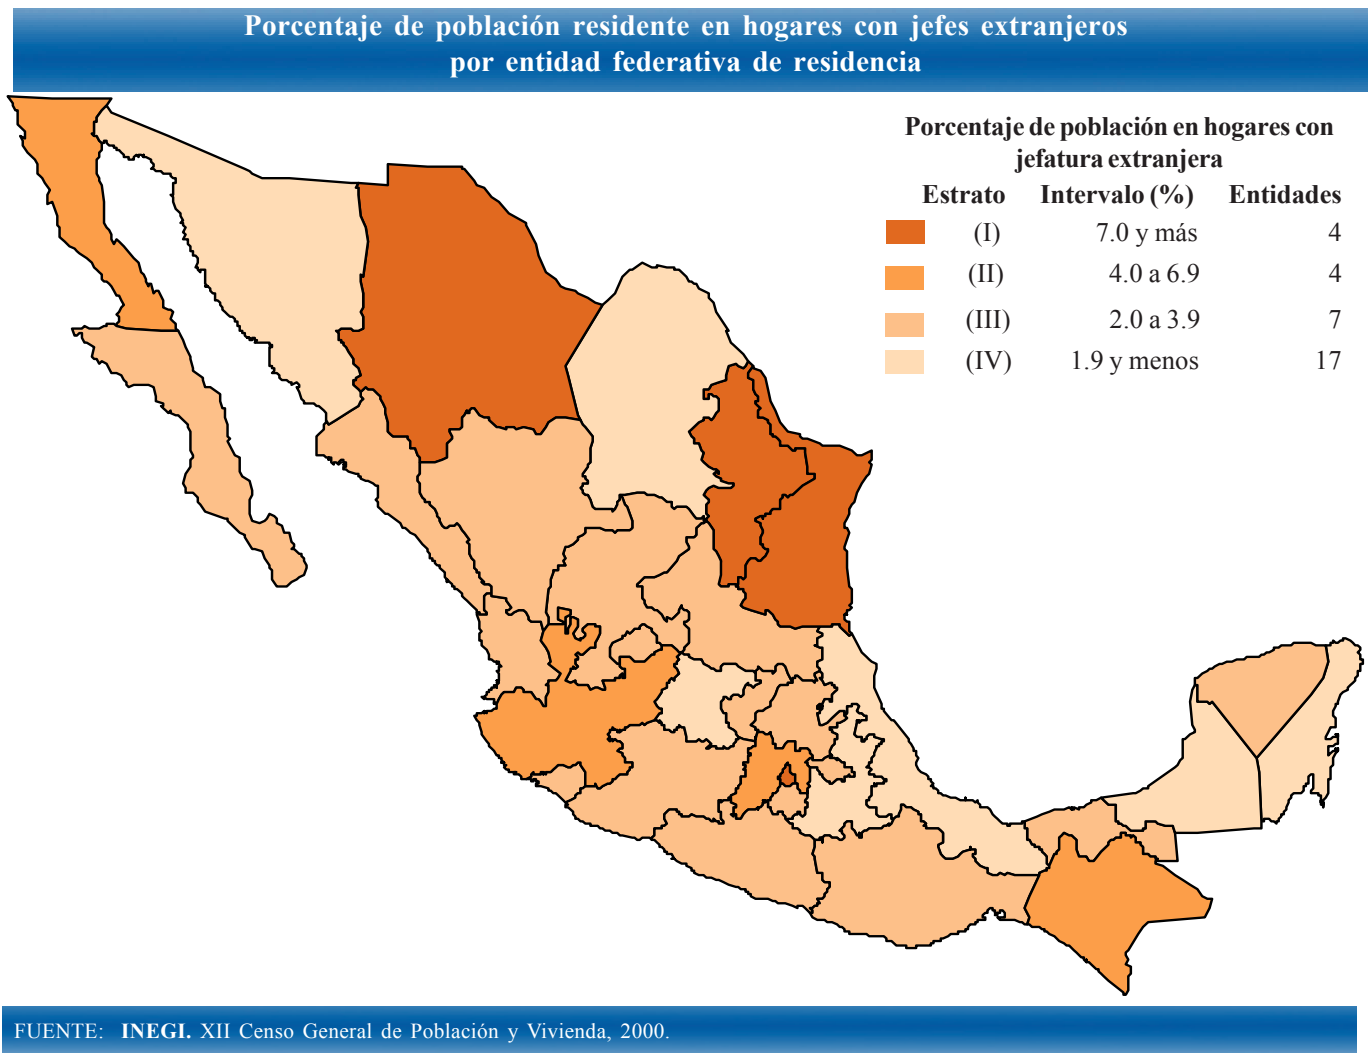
Porcentaje de población residente en hogares con jefes extranjeros por entidad federativa de residencia

Porcentaje de población en hogares con jefatura extranjera

| Estrato | Intervalo (%) | Entidades |
|---|---|---|
| (I) | 7.0 y más | 4 |
| (II) | 4.0 a 6.9 | 4 |
| (III) | 2.0 a 3.9 | 7 |
| (IV) | 1.9 y menos | 17 |

FUENTE: INEGI. XII Censo General de Población y Vivienda, 2000.